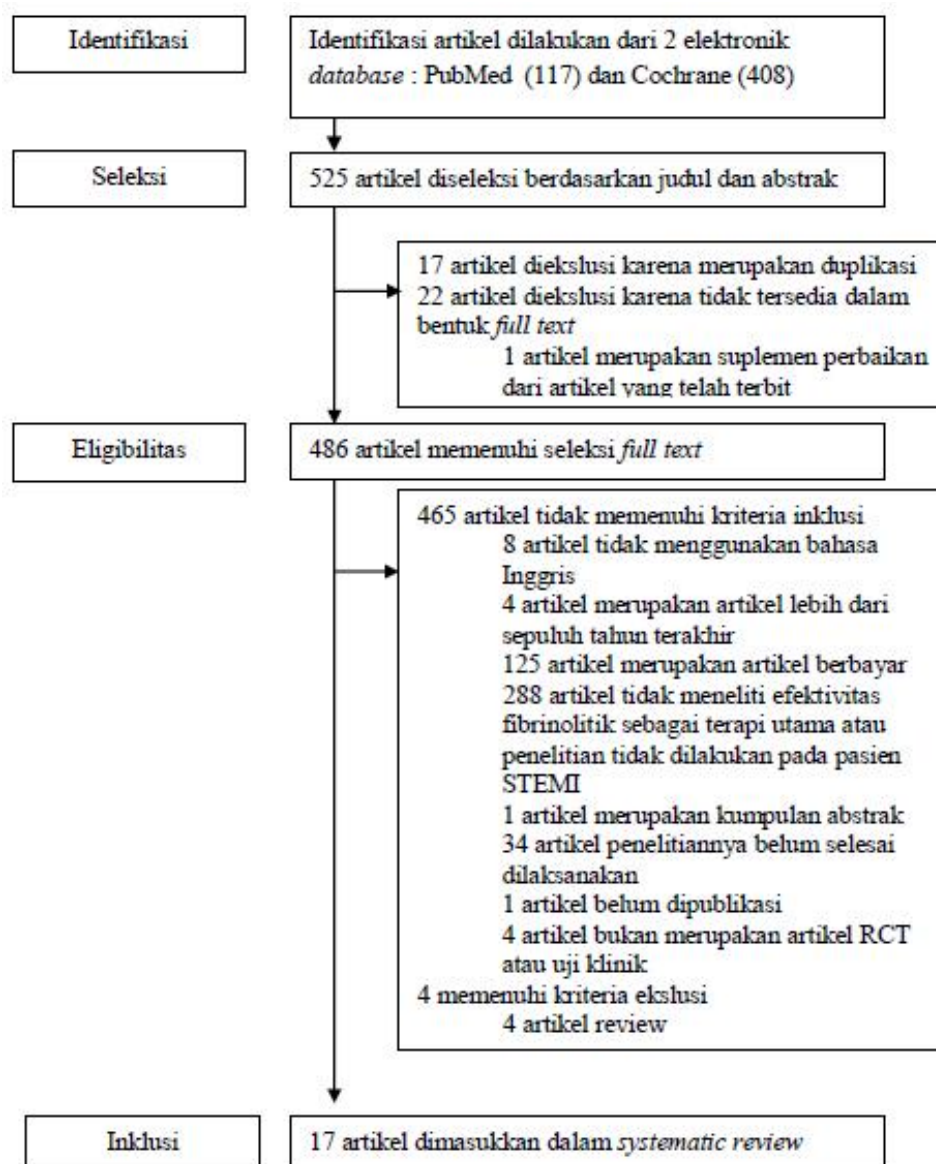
Identifikasi

Identifikasi artikel dilakukan dari 2 elektronik *database* : PubMed (117) dan Cochrane (408)

Seleksi

525 artikel diseleksi berdasarkan judul dan abstrak

17 artikel dieksklusi karena merupakan duplikasi
22 artikel dieksklusi karena tidak tersedia dalam bentuk *full text*
1 artikel merupakan suplemen perbaikan dari artikel yang telah terbit

Eligibilitas

486 artikel memenuhi seleksi *full text*

465 artikel tidak memenuhi kriteria inklusi
8 artikel tidak menggunakan bahasa Inggris
4 artikel merupakan artikel lebih dari sepuluh tahun terakhir
125 artikel merupakan artikel berbayar
288 artikel tidak meneliti efektivitas fibrinolitik sebagai terapi utama atau penelitian tidak dilakukan pada pasien STEMI
1 artikel merupakan kumpulan abstrak
34 artikel penelitiannya belum selesai dilaksanakan
1 artikel belum dipublikasi
4 artikel bukan merupakan artikel RCT atau uji klinik
4 memenuhi kriteria eksklusi
4 artikel review

Inklusi

17 artikel dimasukkan dalam *systematic review*